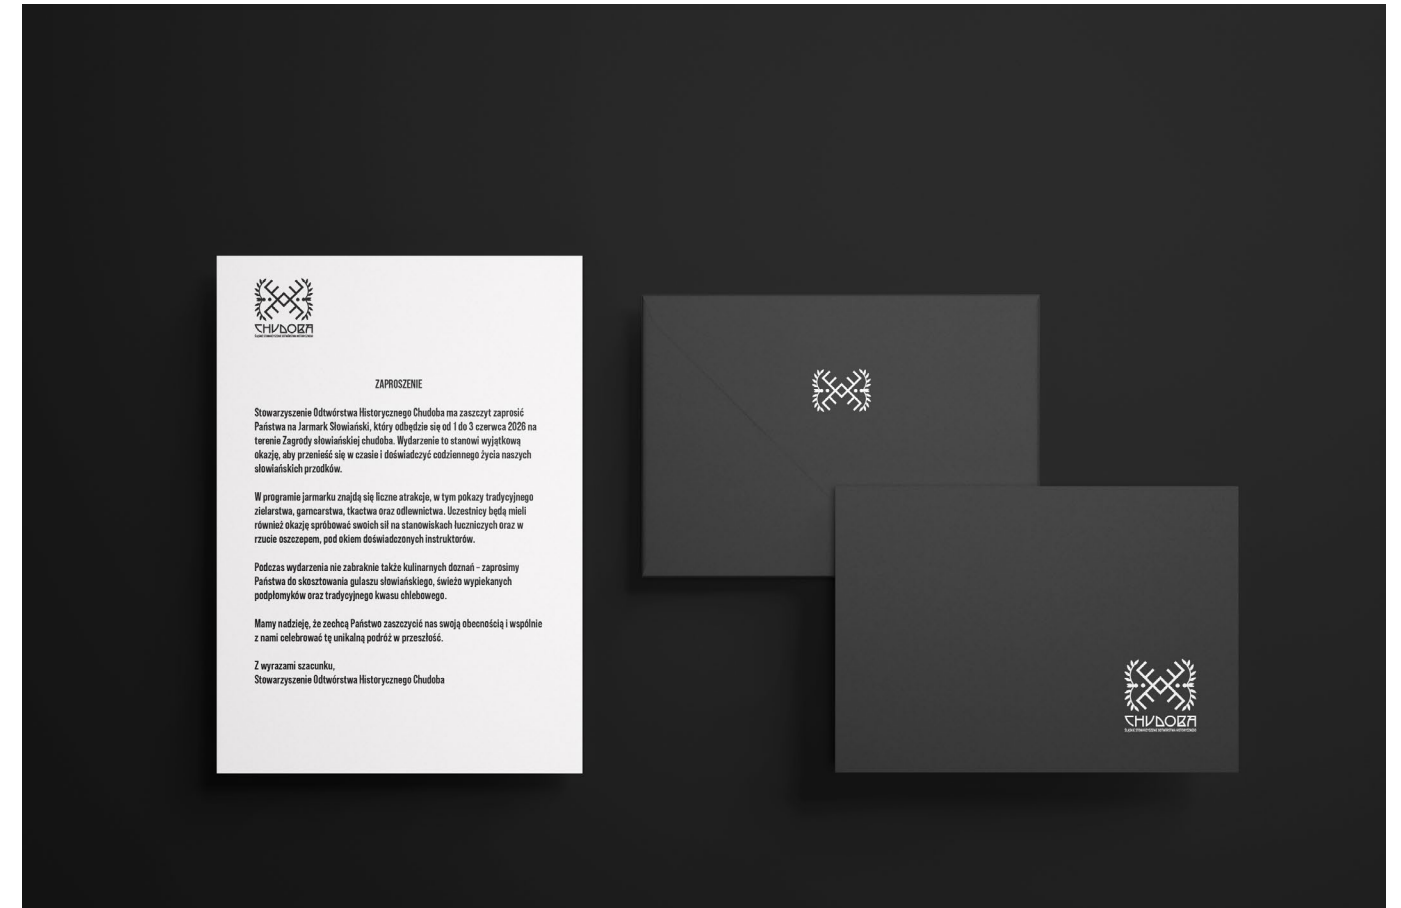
CHUDOBA
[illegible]

ZAPROSZENIE

Stowarzyszenie Odtwórstwa Historycznego Chudoba ma zaszczyt zaprosić Państwa na Jarmark Słowiański, który odbędzie się od 1 do 3 czerwca 2026 na terenie Zagrody słowiańskiej chudoba. Wydarzenie to stanowi wyjątkową okazję, aby przenieść się w czasie i doświadczyć codziennego życia naszych słowiańskich przodków.

W programie jarmarku znajdą się liczne atrakcje, w tym pokazy tradycyjnego zielarstwa, garncarstwa, tkactwa oraz odlewnictwa. Uczestnicy będą mieli również okazję spróbować swoich sił na stanowiskach łuczniczych oraz w rzucie oszczepem, pod okiem doświadczonych instruktorów.

Podczas wydarzenia nie zabraknie także kulinarnych doznań – zaprosimy Państwa do skosztowania gulaszu słowiańskiego, świeżo wypiekanych podpłomyków oraz tradycyjnego kwasu chlebowego.

Mamy nadzieję, że zechcą Państwo zaszczycić nas swoją obecnością i wspólnie z nami celebrować tę unikalną podróż w przeszłość.

Z wyrazami szacunku,
Stowarzyszenie Odtwórstwa Historycznego Chudoba

CHUDOBA
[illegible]